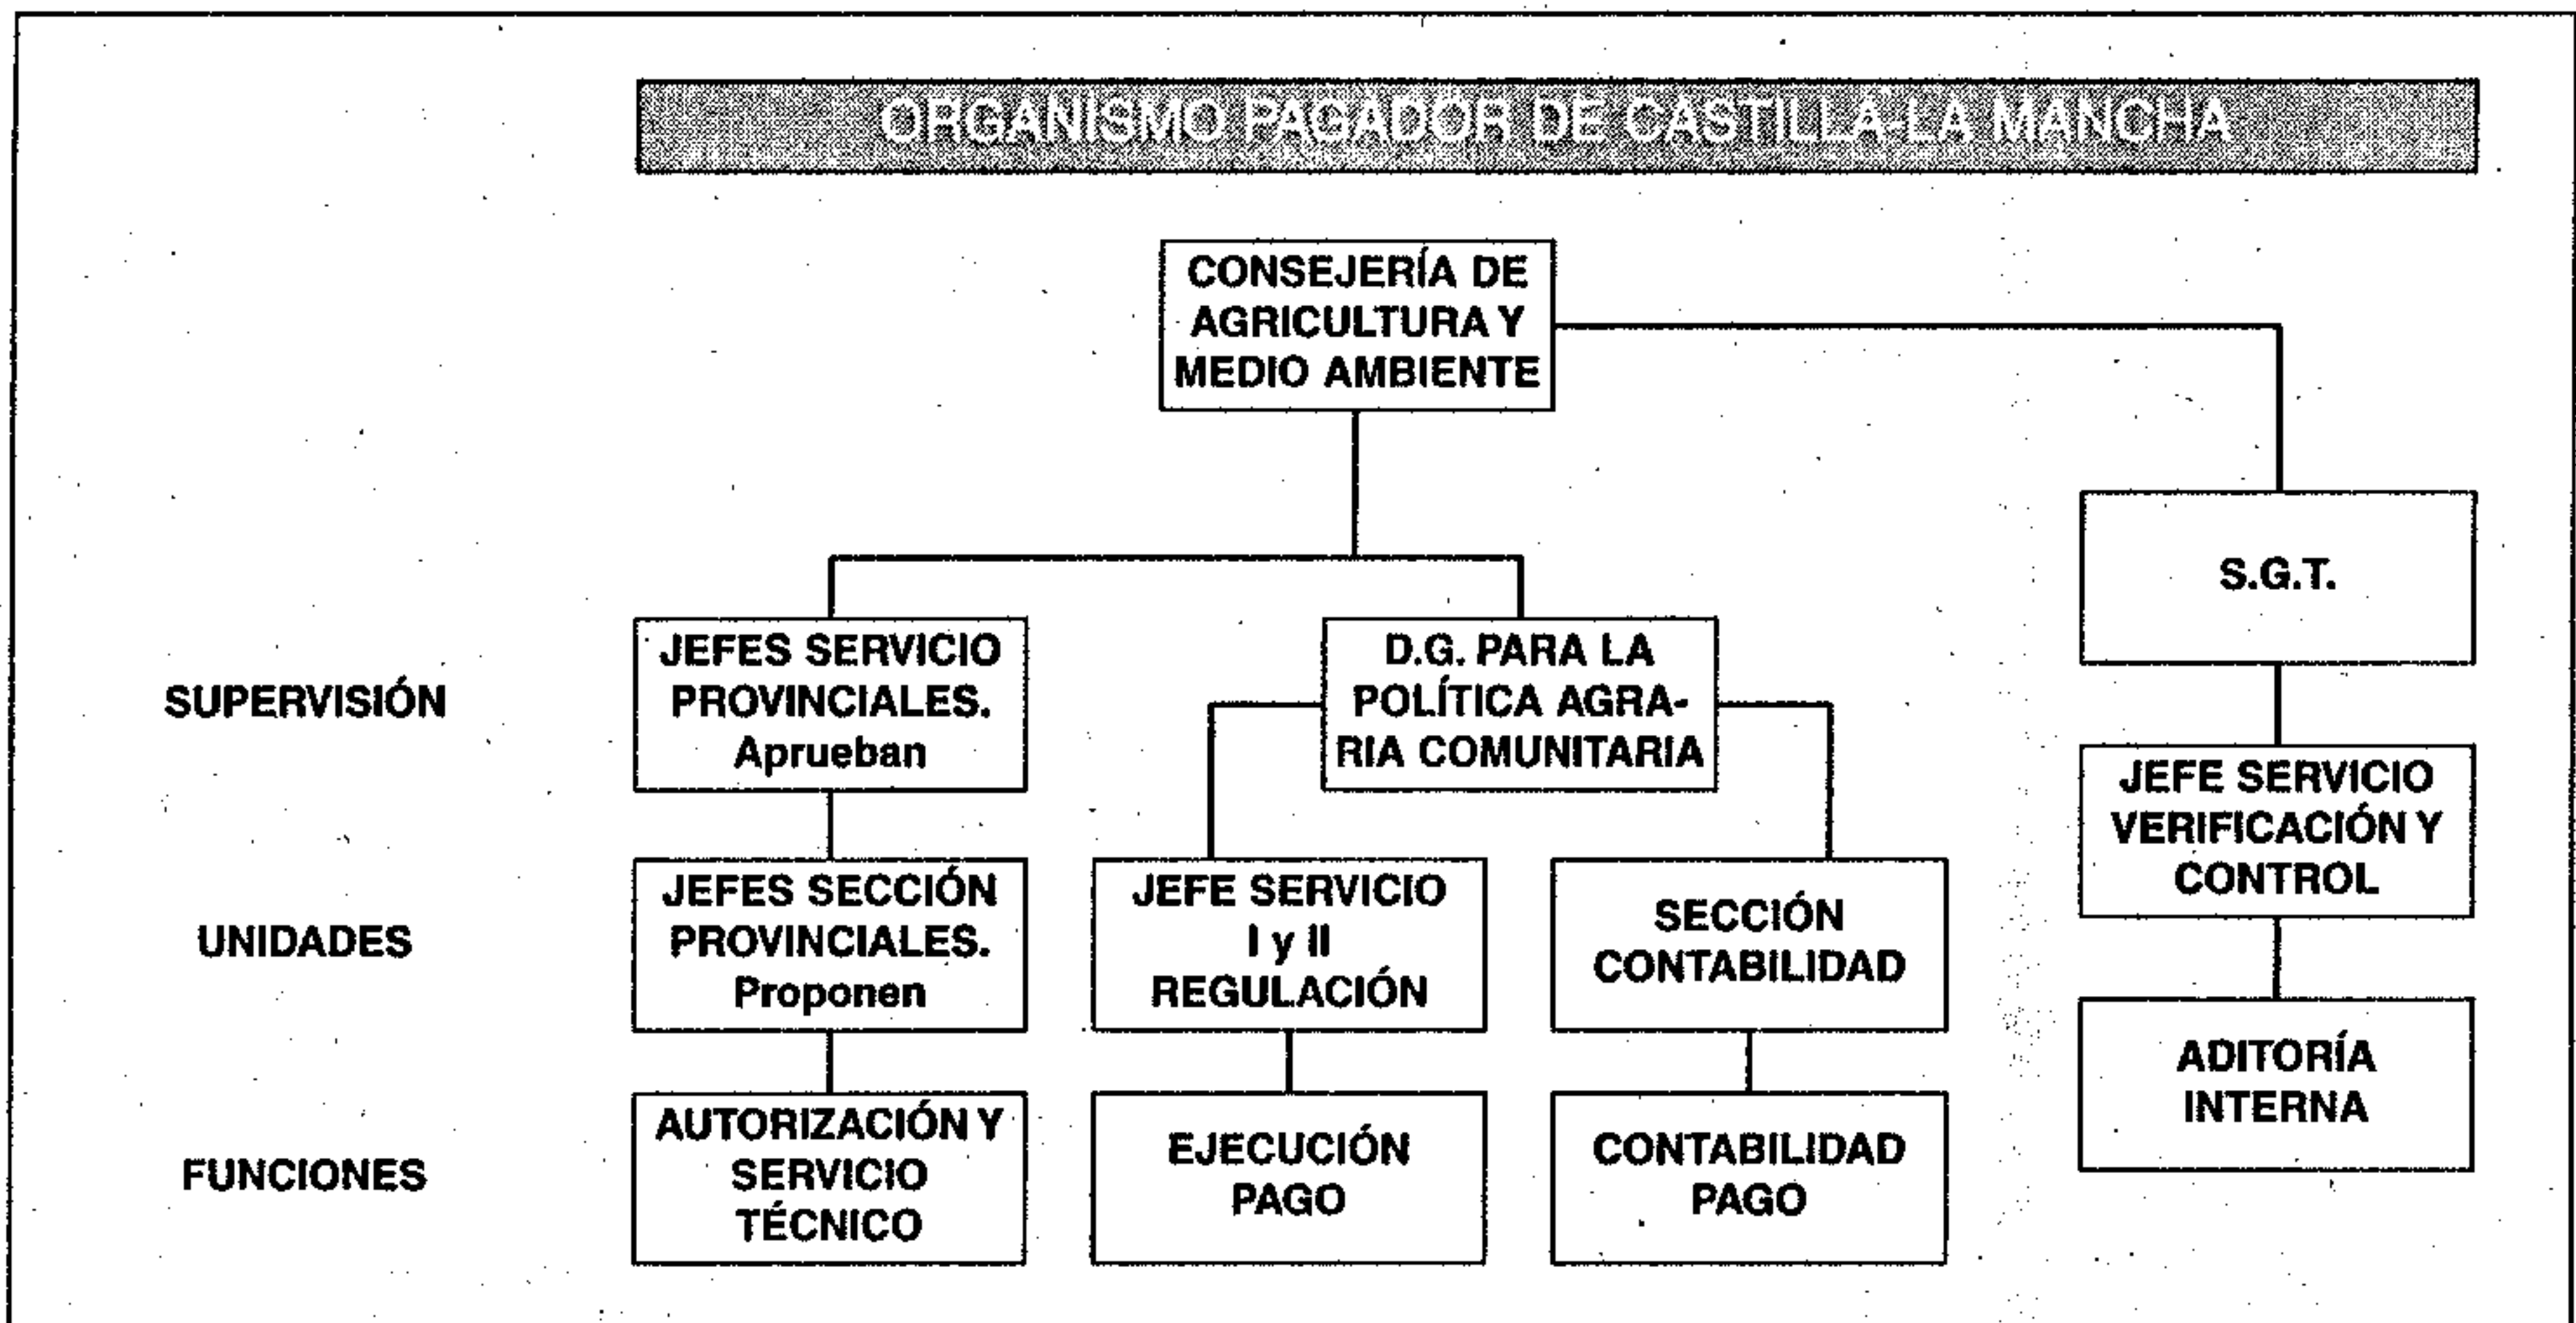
ORGANISMO PAGADOR DE CASTILLA-LA MANCHA

CONSEJERÍA DE AGRICULTURA Y MEDIO AMBIENTE

S.G.T.

SUPERVISIÓN

JEFES SERVICIO PROVINCIALES. Aprueban

D.G. PARA LA POLÍTICA AGRARIA COMUNITARIA

JEFE SERVICIO VERIFICACIÓN Y CONTROL

UNIDADES

JEFES SECCIÓN PROVINCIALES. Proponen

JEFE SERVICIO I y II REGULACIÓN

SECCIÓN CONTABILIDAD

ADITORÍA INTERNA

FUNCIONES

AUTORIZACIÓN Y SERVICIO TÉCNICO

EJECUCIÓN PAGO

CONTABILIDAD PAGO